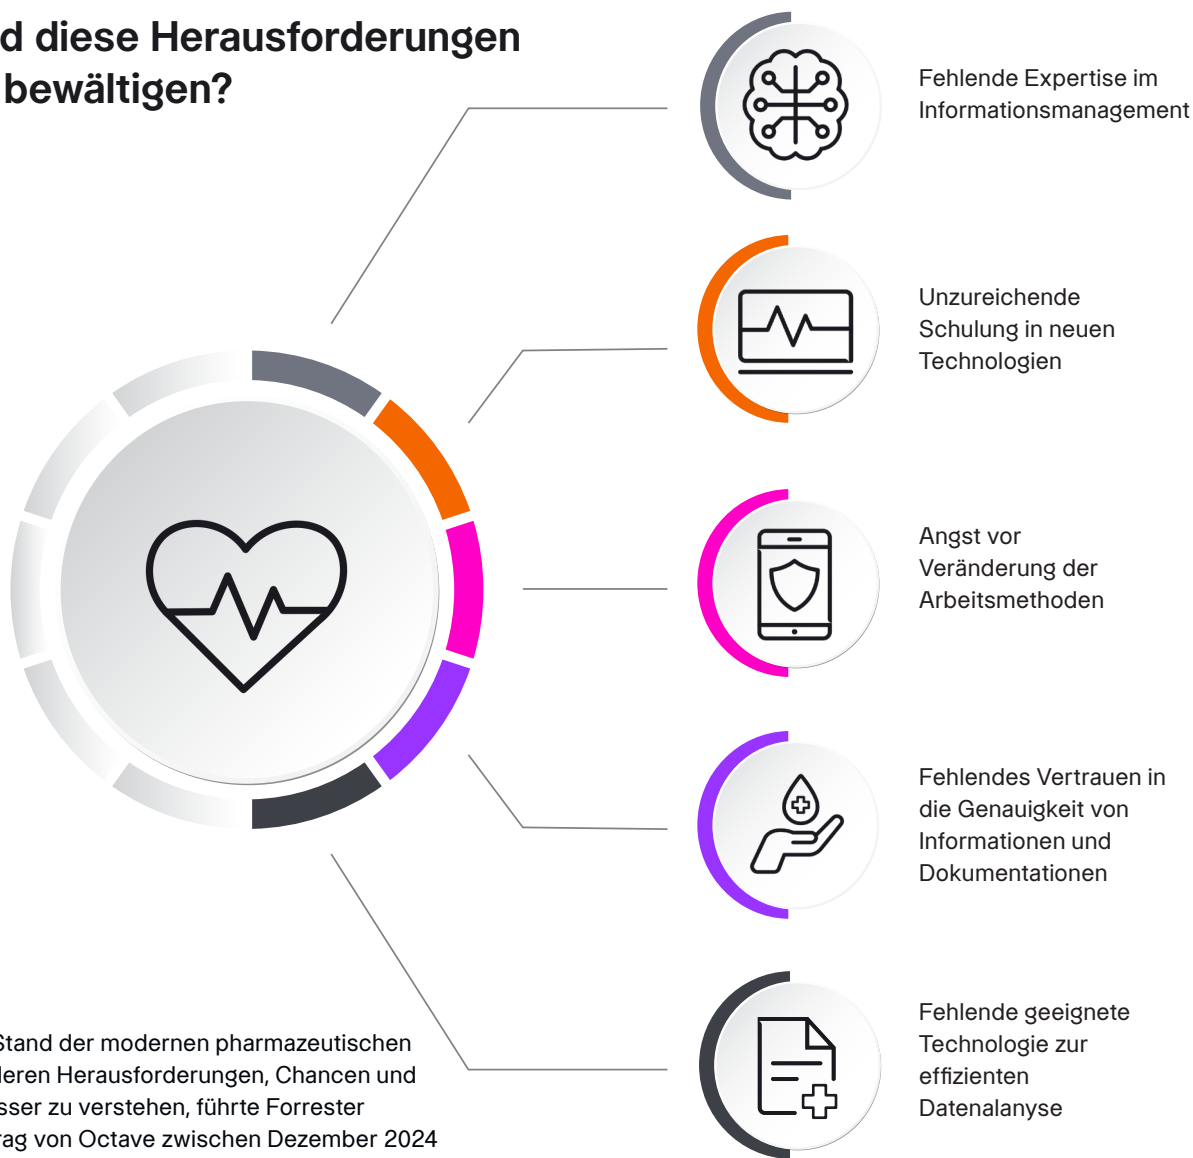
d diese Herausforderungen bewältigen?

Fehlende Expertise im Informationsmanagement

Unzureichende Schulung in neuen Technologien

Angst vor Veränderung der Arbeitsmethoden

Fehlendes Vertrauen in die Genauigkeit von Informationen und Dokumentationen

Fehlende geeignete Technologie zur effizienten Datenalanyse

Stand der modernen pharmazeutischen deren Herausforderungen, Chancen und sser zu verstehen, führte Forrester rag von Octave zwischen Dezember 2024